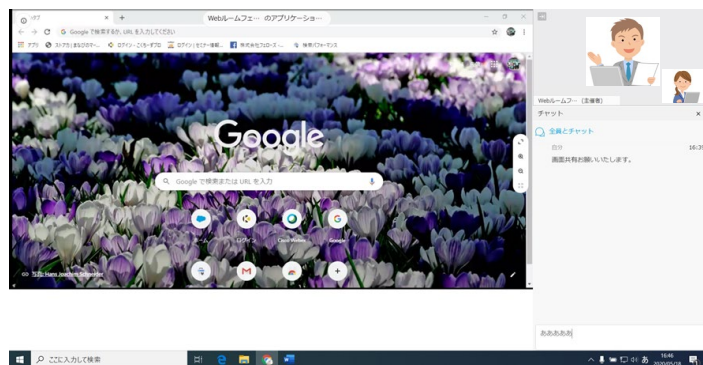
新しいタブ
Webルームフェ… のアプリケーショ…
Google で検索するか、URL を入力してください
アプリ ストアカ｜まなびのマー… ログイン - ここなーずブログ ログイン｜セミナー運用… 株式会社フロンズ… 検索パフォーマンス
Google
Google で検索または URL を入力
ホーム ログイン Cisco Webex Google
写真: Hans Joachim Schneider
Webルームフ… （主催者）
チャット
全員とチャット
自分 16:3
画面共有お願いいたします。
ああああああ
ここに入力して検索
16:46
2020/05/18